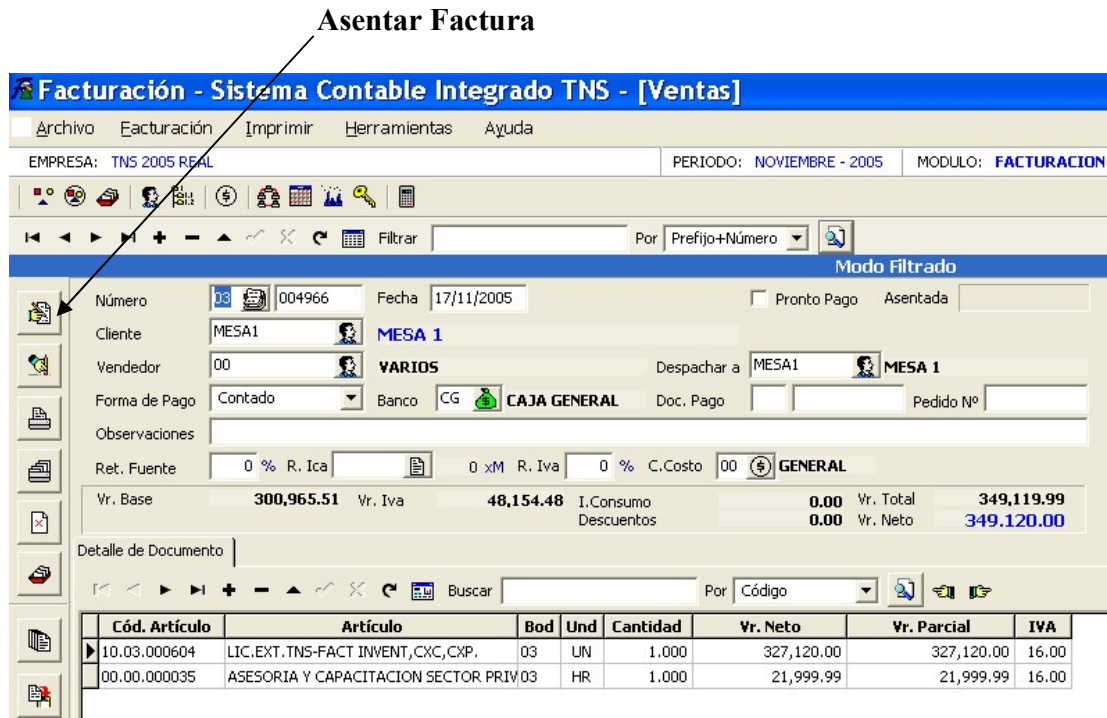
Asentar Factura

Facturación - Sistema Contable Integrado TNS - [Ventas]

Archivo Facturación Imprimir Herramientas Ayuda

EMPRESA: TNS 2005 REAL

PERIODO: NOVIEMBRE - 2005

MODULO: FACTURACION

Filtrar

Por Prefijo+Número

Modo Filtrado

Número 03 004966 Fecha 17/11/2005

Pronto Pago Asentada

Cliente MESA1 MESA 1

Vendedor 00 VARIOS

Despachar a MESA1 MESA 1

Forma de Pago Contado Banco CG CAJA GENERAL Doc. Pago Pedido Nº

Observaciones

Ret. Fuente 0 % R. Ica 0 xM R. Iva 0 % C.Costo 00 GENERAL

Vr. Base 300,965.51 Vr. Iva 48,154.48 I.Consumo 0.00 Vr. Total 349,119.99

Descuentos 0.00 Vr. Neto 349.120.00

Detalle de Documento

Buscar

Por Código

| Cód. Artículo | Artículo | Bod | Und | Cantidad | Vr. Neto | Vr. Parcial | IVA |
|---|---|---|---|---|---|---|---|
| 10.03.000604 | LIC.EXT.TNS-FACT INVENT,CXC,CXP. | 03 | UN | 1.000 | 327,120.00 | 327,120.00 | 16.00 |
| 00.00.000035 | ASESORIA Y CAPACITACION SECTOR PRIV | 03 | HR | 1.000 | 21,999.99 | 21,999.99 | 16.00 |